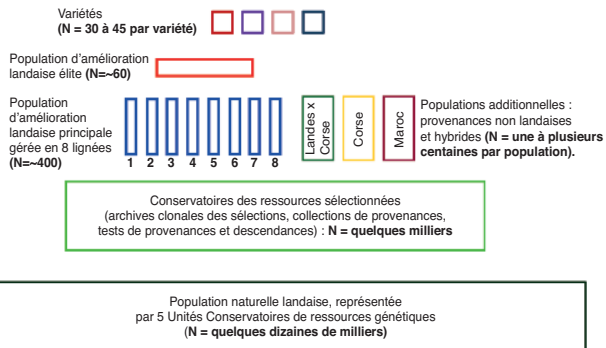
Variétés
**(N = 30 à 45 par variété)**

Population d'amélioration landaise élite **(N=~60)**

Population d'amélioration landaise principale gérée en 8 lignées **(N=~400)**

1 2 3 4 5 6 7 8

Landes x Corse

Corse

Maroc

Populations additionnelles : provenances non landaises et hybrides **(N = une à plusieurs centaines par population).**

Conservatoires des ressources sélectionnées (archives clonales des sélections, collections de provenances, tests de provenances et descendances) : **N = quelques milliers**

Population naturelle landaise, représentée par 5 Unités Conservatoires de ressources génétiques (**N = quelques dizaines de milliers)**